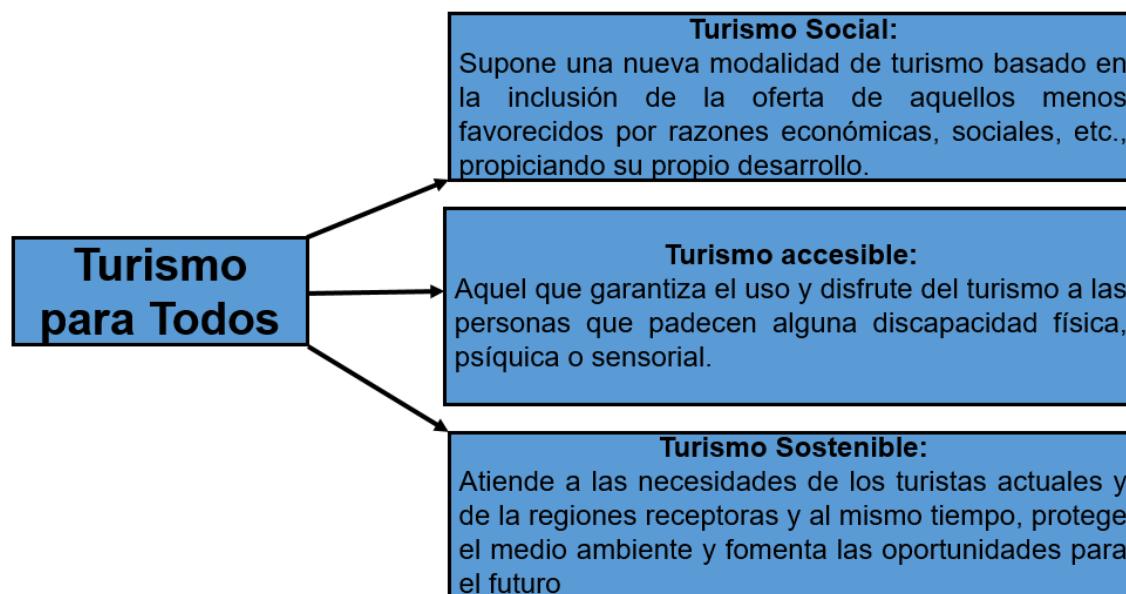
Turismo para Todos

Turismo Social:
Supone una nueva modalidad de turismo basado en la inclusión de la oferta de aquellos menos favorecidos por razones económicas, sociales, etc., propiciando su propio desarrollo.

Turismo accesible:
Aquel que garantiza el uso y disfrute del turismo a las personas que padecen alguna discapacidad física, psíquica o sensorial.

Turismo Sostenible:
Atiende a las necesidades de los turistas actuales y de la regiones receptoras y al mismo tiempo, protege el medio ambiente y fomenta las oportunidades para el futuro